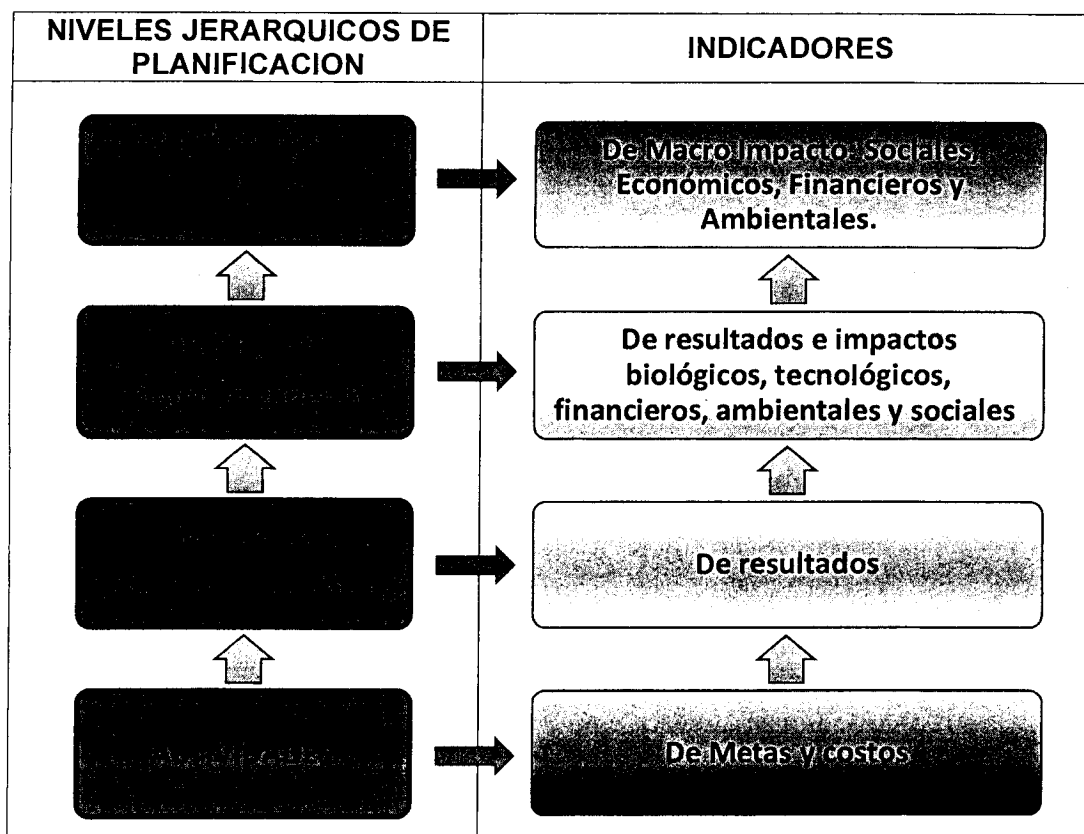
| NIVELES JERARQUICOS DE PLANIFICACION | INDICADORES |
|---|---|
| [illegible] | De Macro Impacto: Sociales, Económicos, Financieros y Ambientales. |
| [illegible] | De resultados e impactos biológicos, tecnológicos, financieros, ambientales y sociales |
| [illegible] | De resultados |
| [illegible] | De Metas y costos |